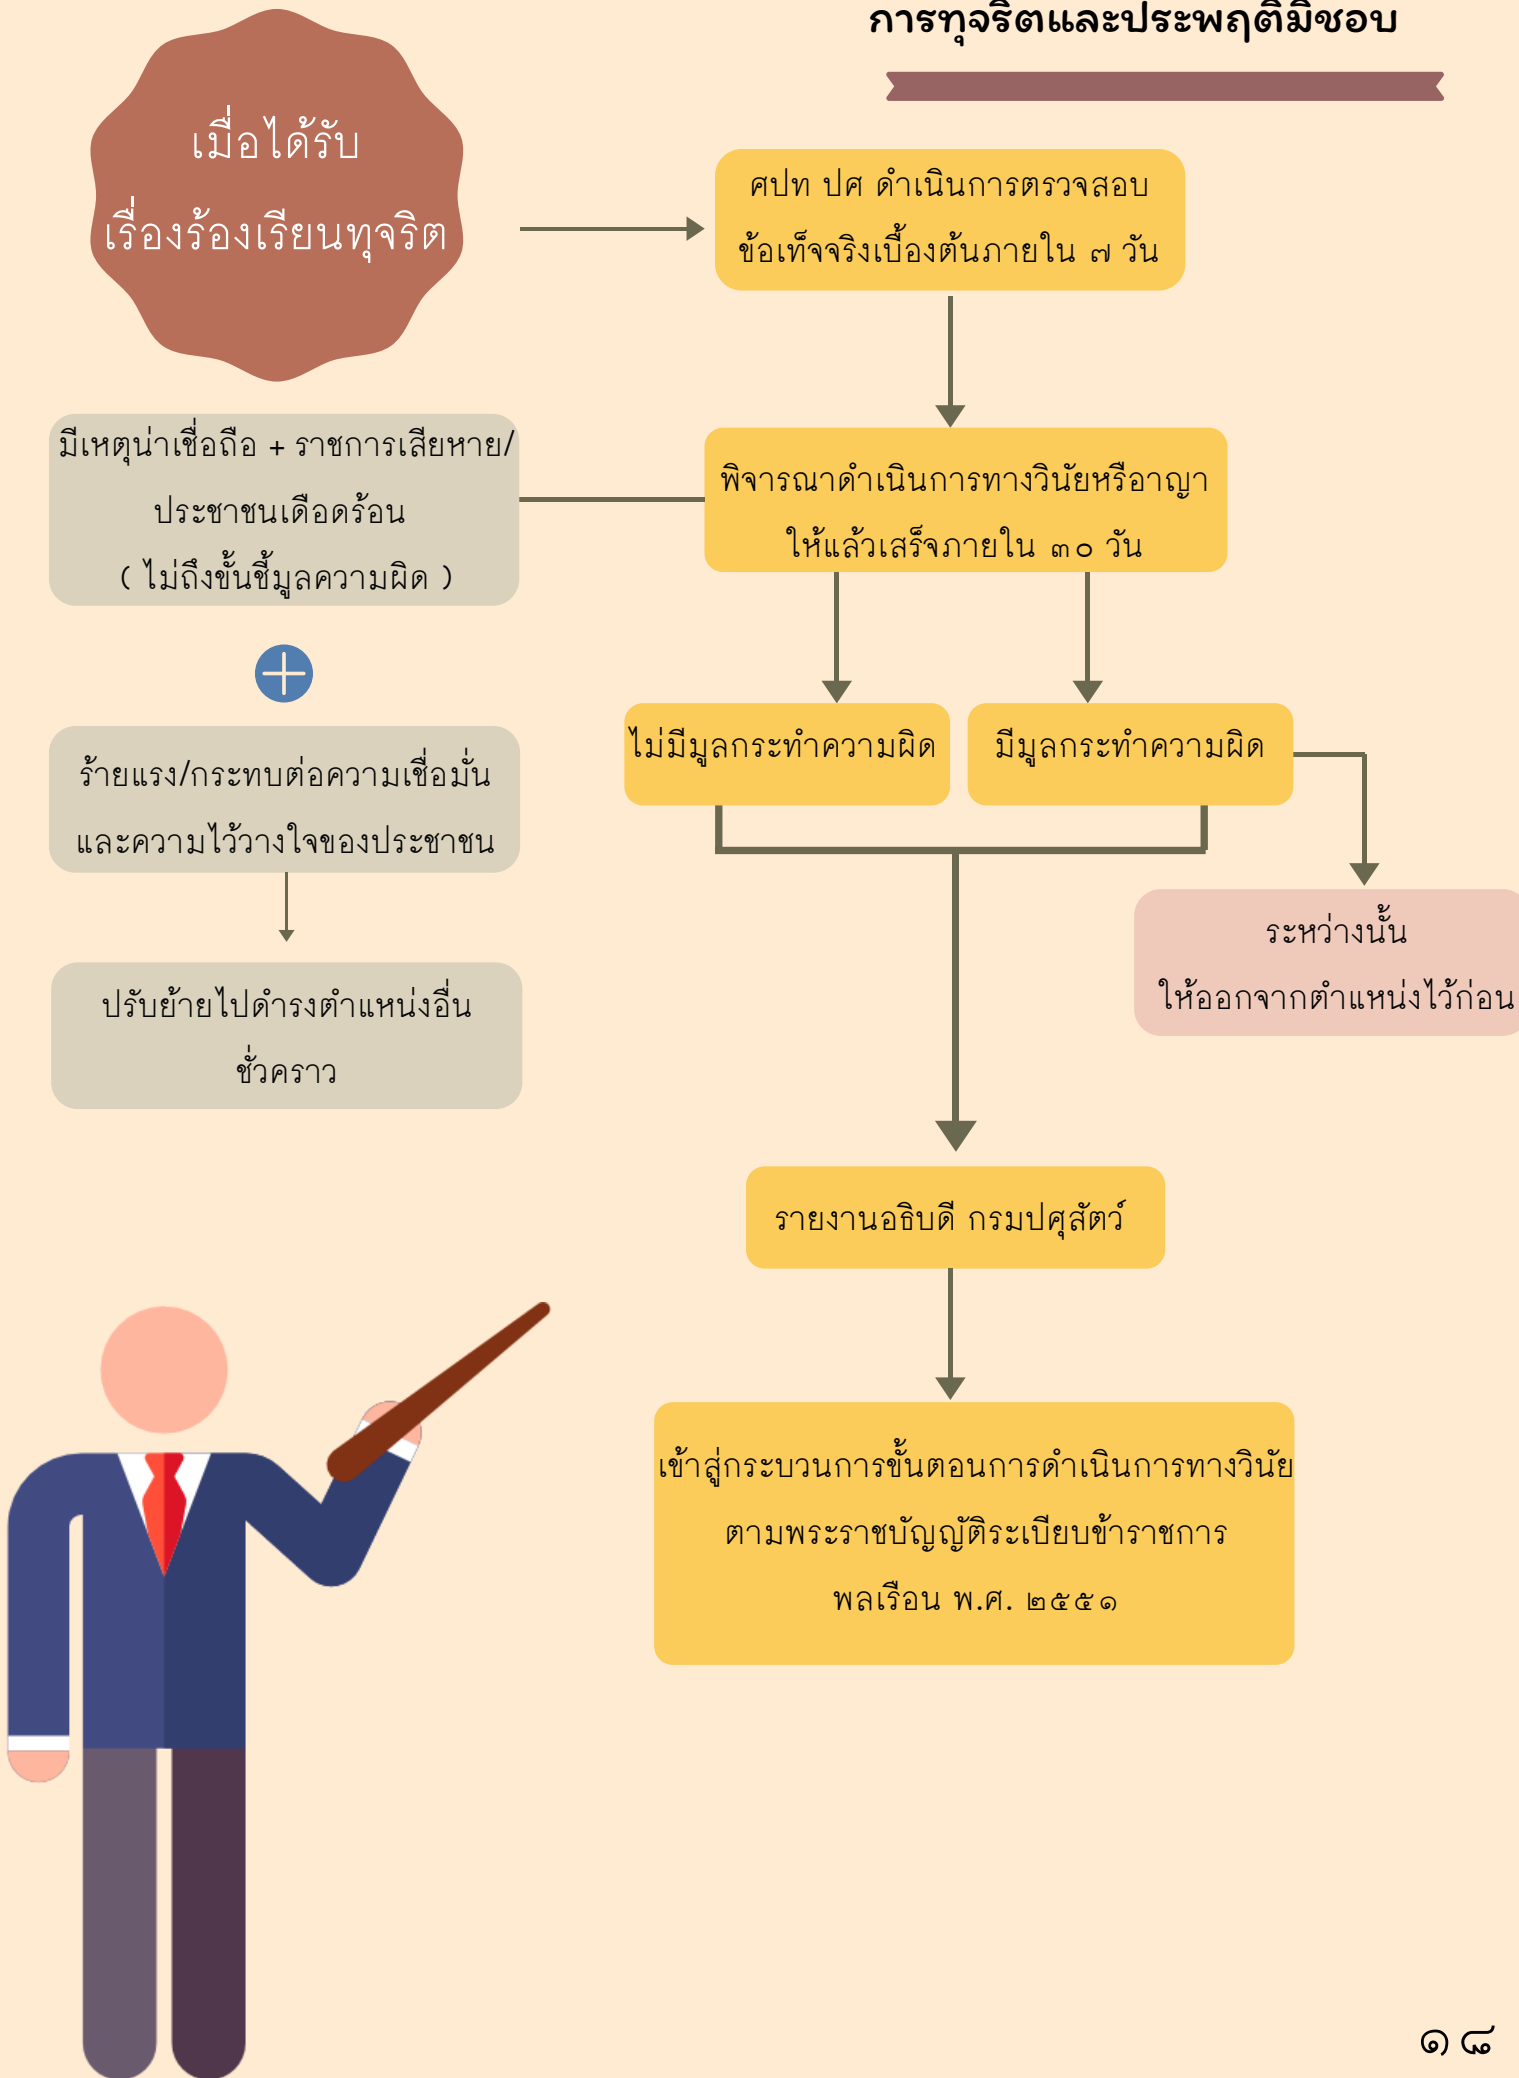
การทุจริตและประพฤติมิชอบ

เมื่อได้รับ
เรื่องร้องเรียนทุจริต

ศปท ปศ ดำเนินการตรวจสอบ ข้อเท็จจริงเบื้องต้นภายใน ๗ วัน

มีเหตุน่าเชื่อถือ + ราชการเสียหาย/ประชาชนเดือดร้อน
( ไม่ถึงขั้นชี้มูลความผิด )

พิจารณาดำเนินการทางวินัยหรืออาญา ให้แล้วเสร็จภายใน ๓๐ วัน

ร้ายแรง/กระทบต่อความเชื่อมั่นและความไว้วางใจของประชาชน

ไม่มีมูลกระทำความผิด

มีมูลกระทำความผิด

ระหว่างนั้น
ให้ออกจากตำแหน่งไว้ก่อน

ปรับย้ายไปดำรงตำแหน่งอื่นชั่วคราว

รายงานอธิบดี กรมปศุสัตว์

เข้าสู่กระบวนการขั้นตอนการดำเนินการทางวินัย ตามพระราชบัญญัติระเบียบข้าราชการ พลเรือน พ.ศ. ๒๕๕๑

๑๘